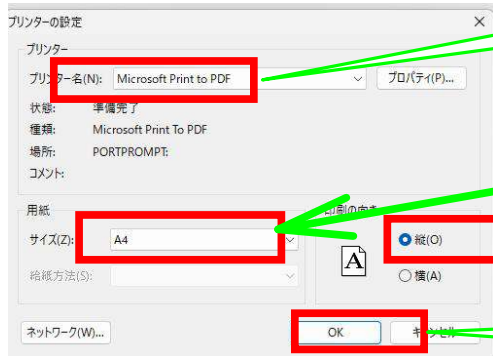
プリンターの設定

プリンター

プリンター名(N): Microsoft Print to PDF

プロパティ(P)...

状態: 準備完了

種類: Microsoft Print To PDF

場所: PORTPROMPT:

コメント:

用紙

サイズ(Z): A4

給紙方法(S):

印刷の向き

縦(O)

横(A)

ネットワーク(W)...

OK

キャンセル